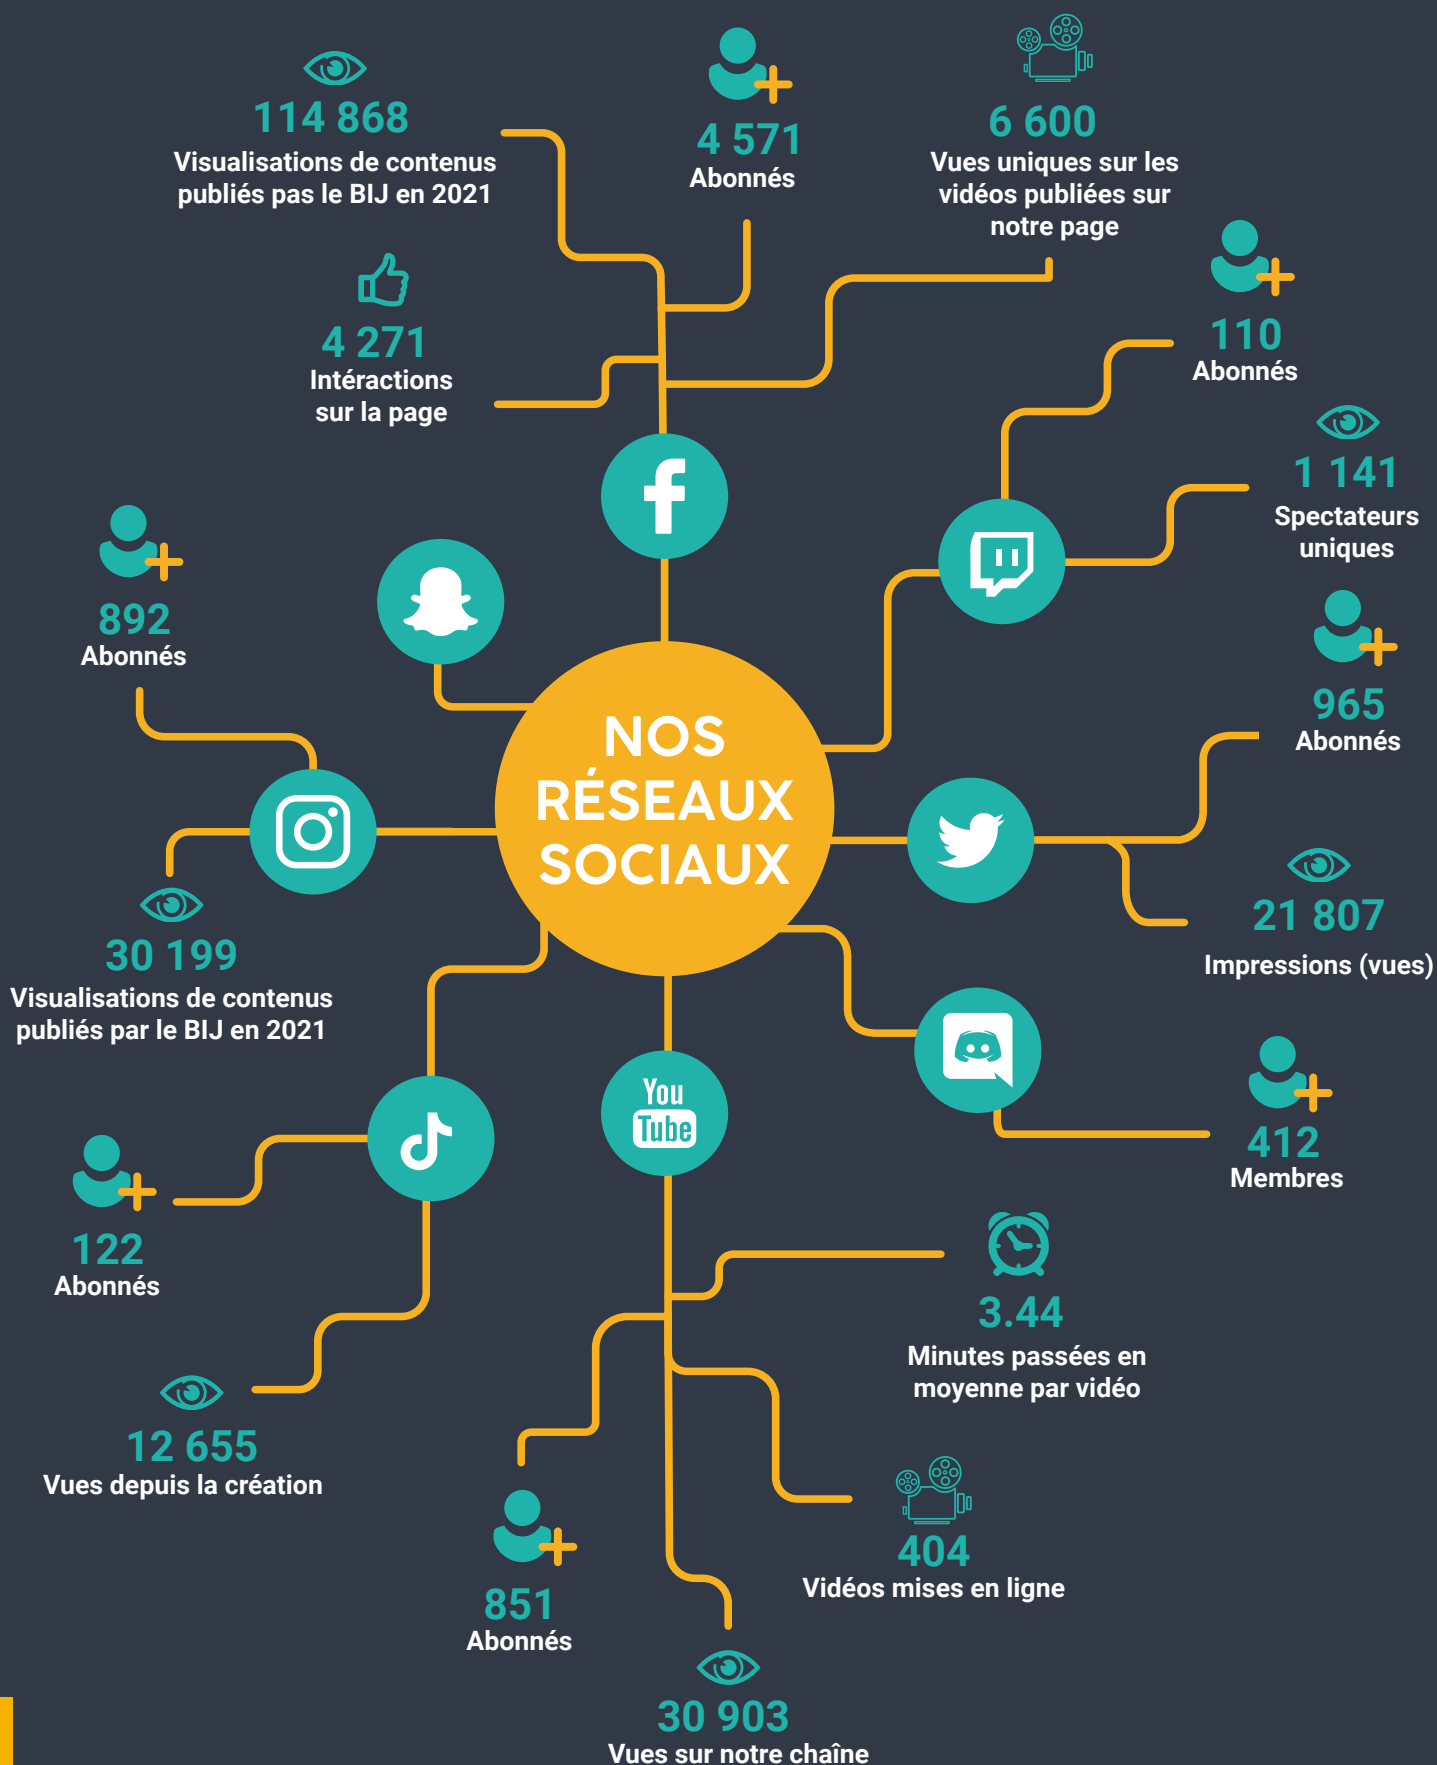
114 868
Visualisations de contenus publiés pas le BIJ en 2021

4 571
Abonnés

6 600
Vues uniques sur les vidéos publiées sur notre page

4 271
Intéractions sur la page

110
Abonnés

1 141
Spectateurs uniques

892
Abonnés

965
Abonnés

NOS RÉSEAUX SOCIAUX

30 199
Visualisations de contenus publiés par le BIJ en 2021

21 807
Impressions (vues)

You Tube

412
Membres

122
Abonnés

3.44
Minutes passées en moyenne par vidéo

12 655
Vues depuis la création

404
Vidéos mises en ligne

851
Abonnés

30 903
Vues sur notre chaîne